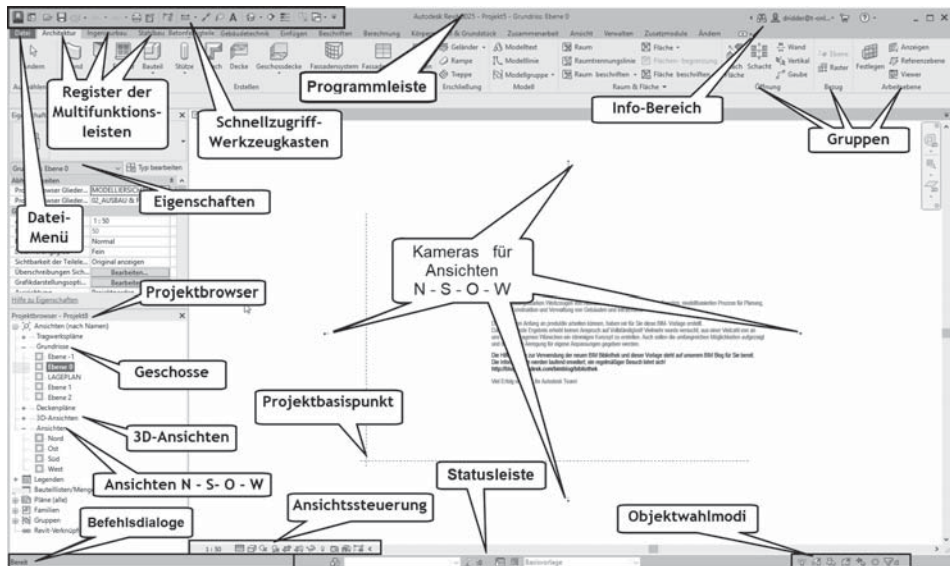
Autodesk Revit 2025 - Projekt5 - Grundriss: Ebene 0

Datei Architektur Ingenieurbau Stahlbau Betonfertigteile Gebäudetechnik Einfügen Beschriften Berechnung Körpermodell & Grundstück Zusammenarbeit Ansicht Verwalten Zusatzmodule Ändern

Ändern Wand Tür Fenster Bauteil Stütze Dach Decke Geschossdecke Fassadensystem Fassadenraster Geländer Rampe Treppe Modelltext Modelllinie Modellgruppe Raum Raumtrennungslinie Raum beschriften Fläche Flächen-Begrenzung Fläche beschriften Nach Fläche Schacht Wand Vertikal Gaube Ebene Raster Festlegen Anzeigen Referenzebene Viewer

Auswählen Erstellen Erschließung Modell Raum & Fläche Öffnung Bezug Arbeitsebene

Register der Multifunktionsleisten

Programmleiste

Info-Bereich

Schnellzugriff-Werkzeugkasten

Gruppen

Eigenschaften

Ebene 0

Typ bearbeiten

Datei-Menü

1 : 50
50
Normal
Fein
Sichtbarkeit der Teilele... Original anzeigen
Überschreibungen Sich... Bearbeiten...
Grafikdarstellungsopti... Bearbeiten...

Hilfe zu Eigenschaften

Projektbrowser

Projektbrowser - Projekt5
Ansichten (nach Namen)
Tragwerkspläne
Grundrisse
Ebene -1
Ebene 0
LAGEPLAN
Ebene 1
Ebene 2
Deckenpläne
3D-Ansichten
Ansichten
Nord
Ost
Süd
West
Legenden
Bauteillisten/Mengen
Pläne (alle)
Familien
Gruppen
Revit-Verknüpf.

Geschosse

3D-Ansichten

Ansichten N - S- O - W

Befehlsdialoge

Ansichtssteuerung

Statusleiste

Objektwahlmodi

Kameras für Ansichten N - S - O - W

Projektbasispunkt

1 : 50

Bereit

Basisvorlage